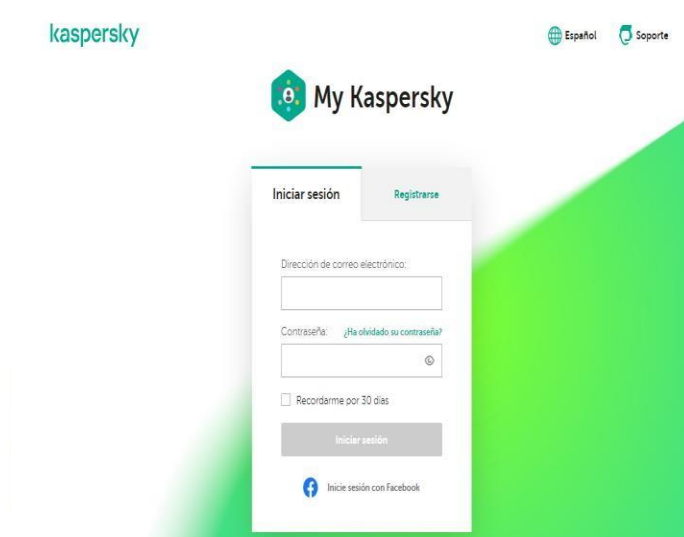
kaspersky

Español Soporte

My Kaspersky

Iniciar sesión Registrarse

Dirección de correo electrónico:

Contraseña: ¿Ha olvidado su contraseña?

Recordarme por 30 días

Iniciar sesión

Inicie sesión con Facebook